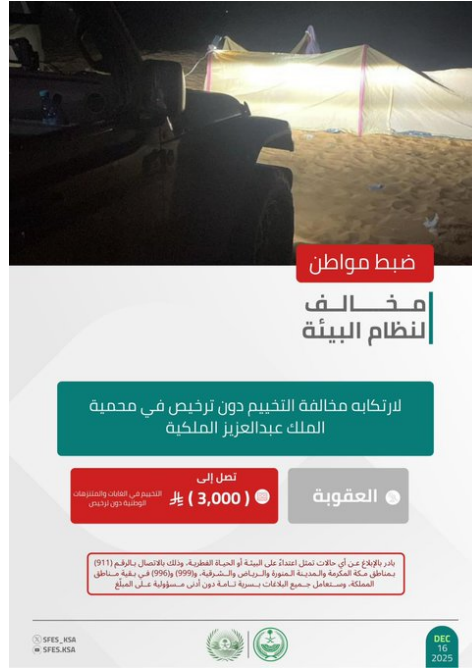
ضبط مواطن

مخــالــف لنظام البيئة

لارتكابه مخالفة التخييم دون ترخيص في محمية الملك عبدالعزيز الملكية

العقوبة

تصل إلى

( 3,000 ) ﷼

التخييم في الغابات والمتنزهات الوطنية دون ترخيص

بادر بالإبلاغ عن أي حالات تمثل اعتداءً على البيئة أو الحياة الفطرية، وذلك بالاتصال بالرقم (911) بمناطق مكة المكرمة والمدينة المنورة والرياض والشرقية، و(999) و(996) في بقية مناطق المملكة، وستعامل جميع البلاغات بسرية تامة دون أدنى مسؤولية على المبلّغ

SFES_KSA
SFES.KSA

DEC
16
2025